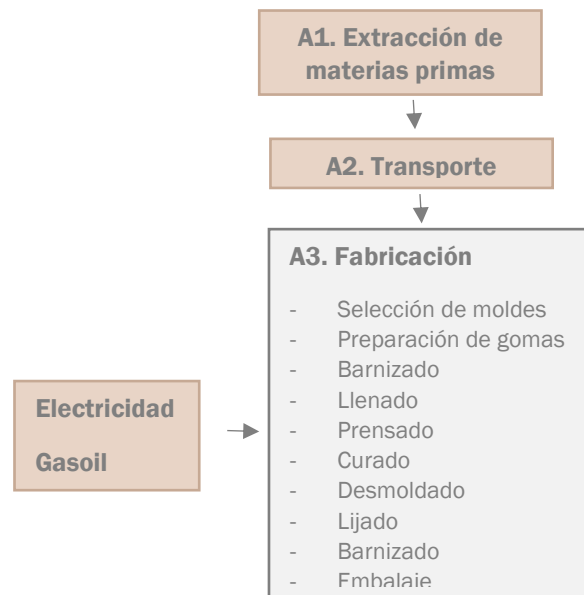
A1. Extracción de materias primas

A2. Transporte

A3. Fabricación

- Selección de moldes
- Preparación de gomas
- Barnizado
- Llenado
- Prensado
- Curado
- Desmoldado
- Lijado
- Barnizado
- Embalaje

Electricidad

Gasoil